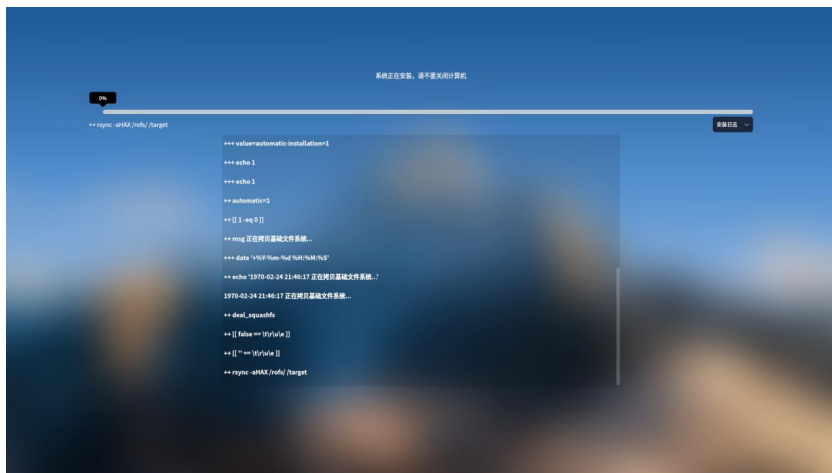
系统正在安装，请不要关闭计算机

0%

++ rsync -aHAX /rofs/ /target

安装日志

+++ value=automatic-installation=1

+++ echo 1

+++ echo 1

++ automatic=1

++ [[ 1 -eq 0 ]]

++ msg 正在拷贝基础文件系统...

+++ date '+%Y-%m-%d %H:%M:%S'

++ echo '1970-02-24 21:46:17 正在拷贝基础文件系统...'

1970-02-24 21:46:17 正在拷贝基础文件系统...

++ deal_squashfs

++ [[ false == \t\r\u\e ]]

++ [[ '' == \t\r\u\e ]]

++ rsync -aHAX /rofs/ /target